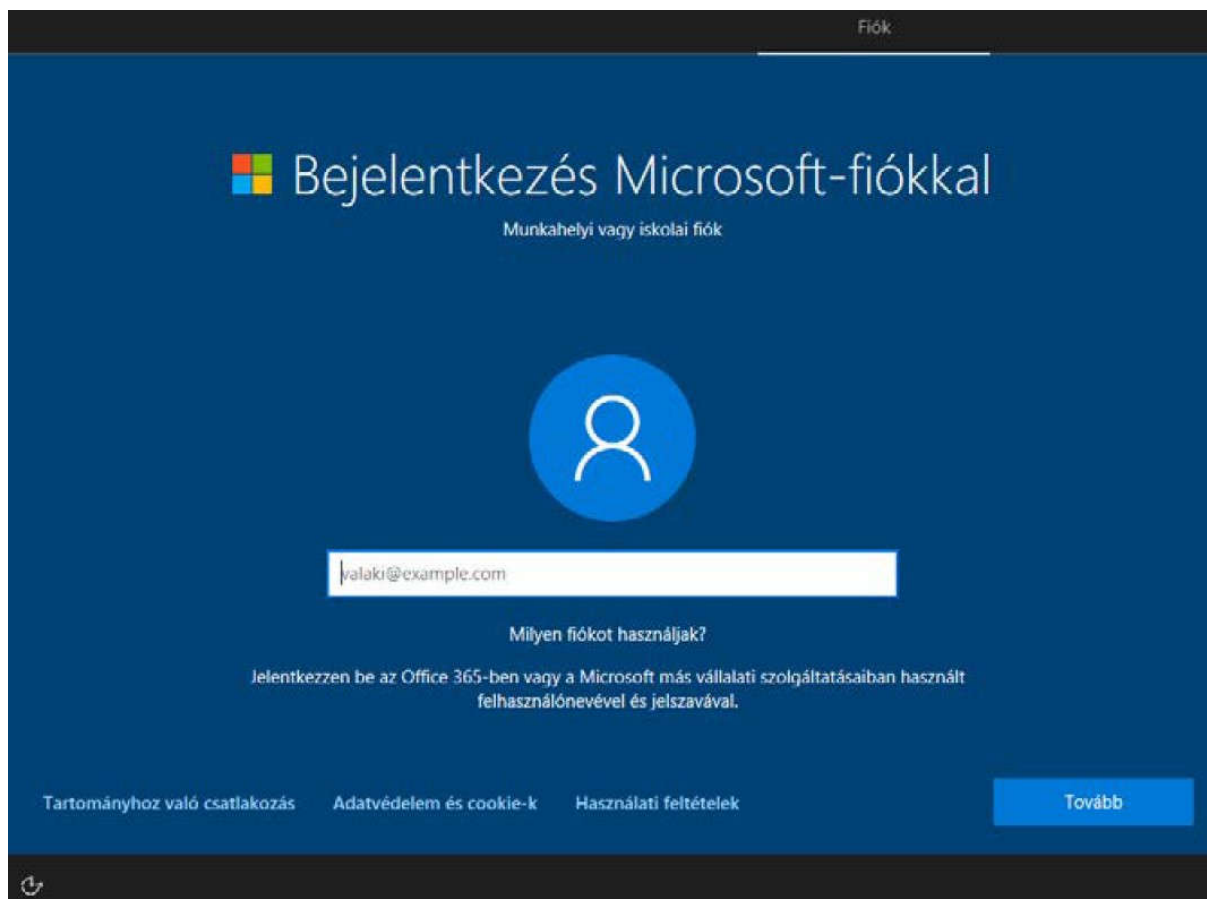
Fiók

Bejelentkezés Microsoft-fiókkal

Munkahelyi vagy iskolai fiók

valaki@example.com

Milyen fiókot használjak?

Jelentkezzen be az Office 365-ben vagy a Microsoft más vállalati szolgáltatásaiban használt felhasználónevével és jelszavával.

Tartományhoz való csatlakozás

Adatvédelem és cookie-k

Használati feltételek

Tovább